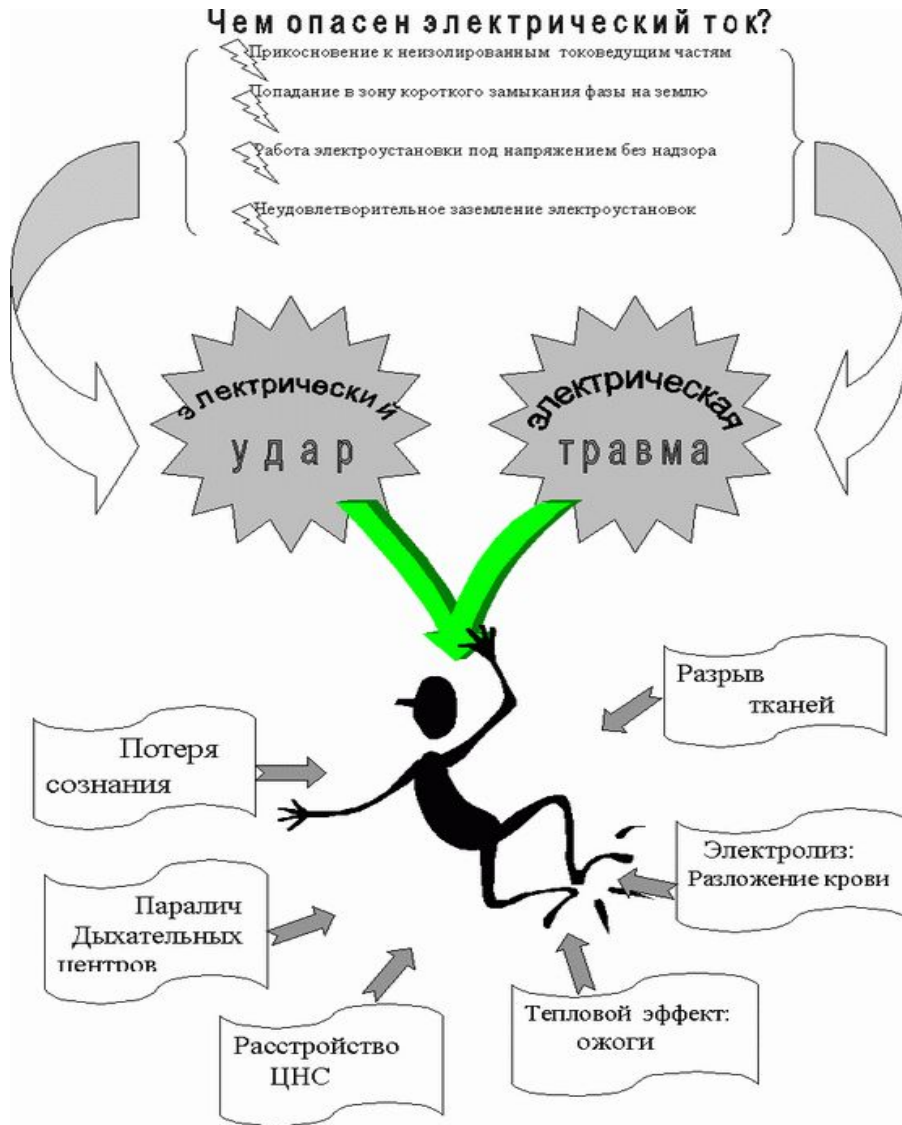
Чем опасен электрический ток?

Прикосновение к неизолированным токоведущим частям

Попадание в зону короткого замыкания фазы на землю

Работа электроустановки под напряжением без надзора

Неудовлетворительное заземление электроустановок

электрический удар

электрическая травма

Разрыв тканей

Потеря сознания

Электролиз: Разложение крови

Паралич Дыхательных центров

Тепловой эффект: ожоги

Расстройство ЦНС